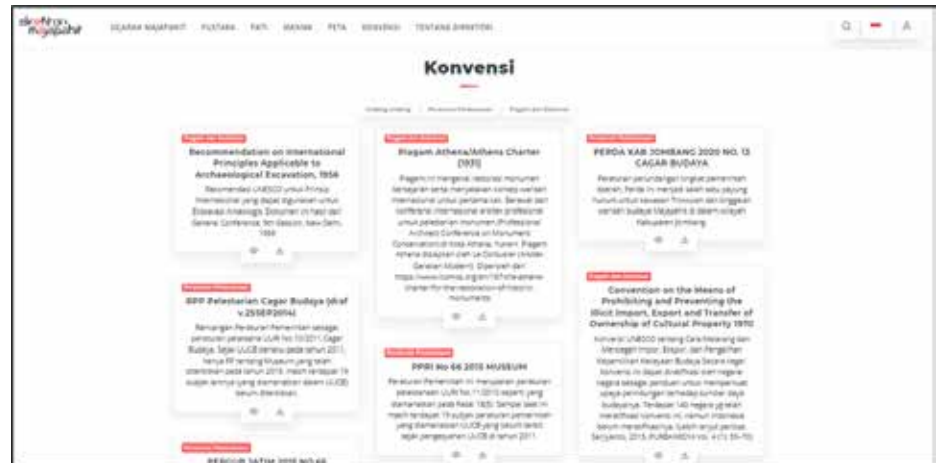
direktori majapahit

SEJARAH MAJAPAHIT PUSTAKA PATI MAKAM PETA KONVENSI TENTANG DIREKTORI

Konvensi

Undang-Undang Peraturan Pemerintah Piagam dan Konvensi

Piagam dan Konvensi

Recommendation on International Principles Applicable to Archaeological Excavation, 1956

Rekomendasi UNESCO untuk Prinsip Internasional yang dapat digunakan untuk Ekskavasi Arkeologis. Dokumen ini hasil dari General Conference, 9th Session, New Delhi, 1956

Piagam dan Konvensi

Piagam Athena/Athens Charter (1931)

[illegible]

Peraturan Pemerintah

PERDA KAB JOMBANG 2020 NO. 12 CAGAR BUDAYA

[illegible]

Peraturan Pemerintah

RPP Pelestarian Cagar Budaya (draf v.25SEP2014)

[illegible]

Piagam dan Konvensi

Convention on the Means of Prohibiting and Preventing the Illicit Import, Export and Transfer of Ownership of Cultural Property 1970

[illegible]

Peraturan Pemerintah

PPRI No 66 2015 MUSEUM

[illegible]

Peraturan Pemerintah

PERGUB JATIM 2015 NO.68